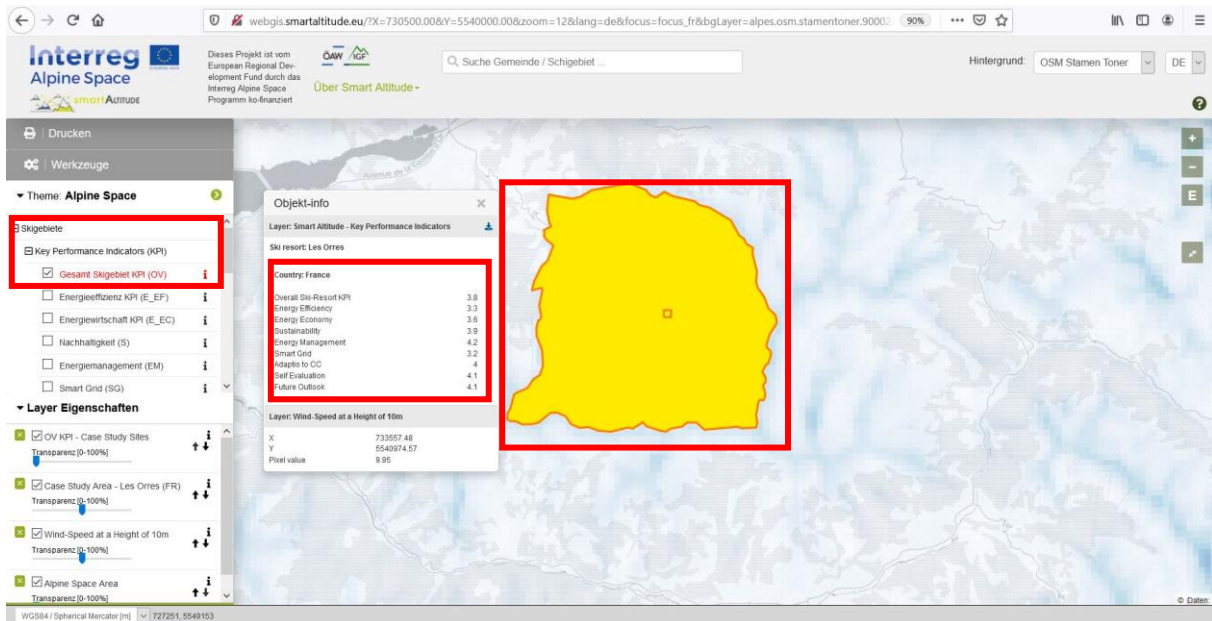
webgis.smartaltitude.eu/?X=730500.00&Y=5540000.00&zoom=12&lang=de&focus=focus_fr&bgLayer=alpes.osm.stamentoner.90002 90%

Interreg
Alpine Space
smartALTITUDE

Dieses Projekt ist vom European Regional Development Fund durch das Interreg Alpine Space Programm ko-finanziert

ÖAW IGF
Über Smart Altitude

Suche Gemeinde / Schigebiet ...

Hintergrund: OSM Stamen Toner DE

Drucken
Werkzeuge
Theme: Alpine Space
Skigebiete
Key Performance Indicators (KPI)
Gesamt Skigebiet KPI (OV)
Energieeffizienz KPI (E_EF)
Energiewirtschaft KPI (E_EC)
Nachhaltigkeit (S)
Energiemanagement (EM)
Smart Grid (SG)

Layer Eigenschaften
OV KPI - Case Study Sites
Transparenz [0-100%]
Case Study Area - Les Orres (FR)
Transparenz [0-100%]
Wind-Speed at a Height of 10m
Transparenz [0-100%]
Alpine Space Area
Transparenz [0-100%]

Objekt-info
Layer: Smart Altitude - Key Performance Indicators
Ski resort: Les Orres
Country: France

| Overall Ski-Resort KPI | 3.8 |
|---|---|
| Energy Efficiency | 3.3 |
| Energy Economy | 3.6 |
| Sustainability | 3.9 |
| Energy Management | 4.2 |
| Smart Grid | 3.2 |
| Adaptio to CC | 4 |
| Self Evaluation | 4.1 |
| Future Outlook | 4.1 |

Layer: Wind-Speed at a Height of 10m

| X | 733557.48 |
|---|---|
| Y | 5540974.57 |
| Pixel value | 9.95 |

E
© Daten:
WGS84 / Spherical Mercator [m] 727251, 5549153